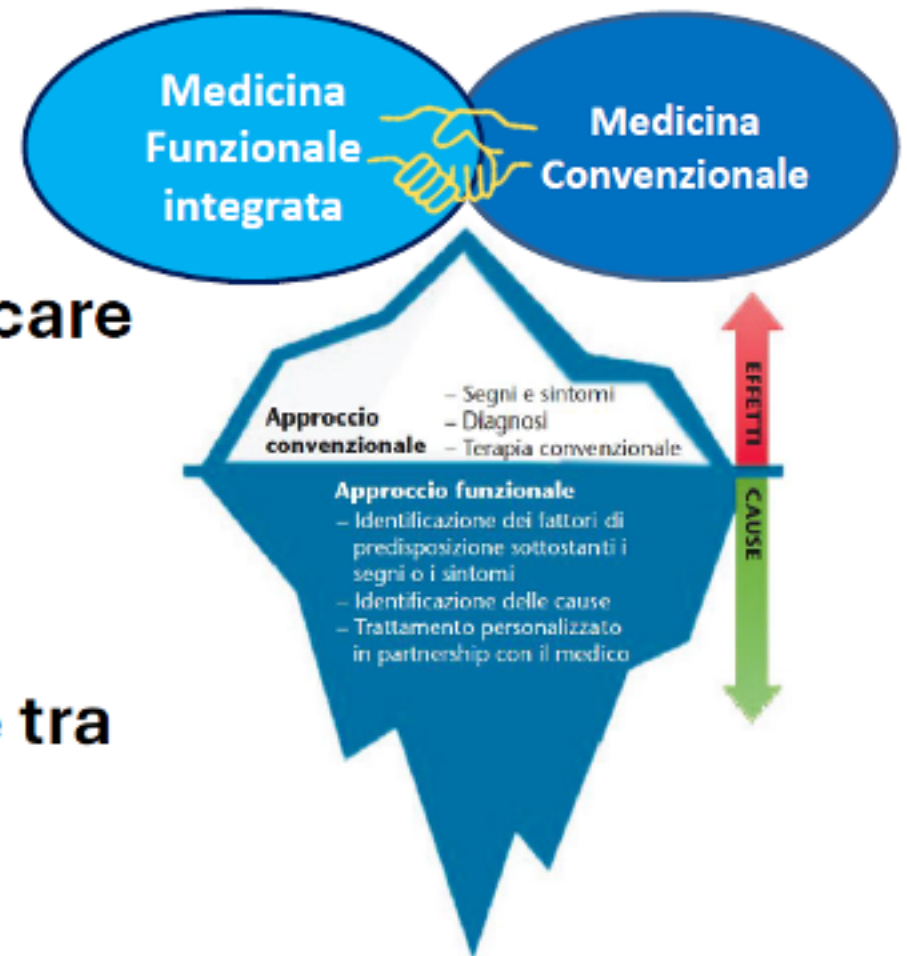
Medicina Funzionale integrata

Medicina Convenzionale

care

Approccio convenzionale
– Segni e sintomi
– Diagnosi
– Terapia convenzionale

EFFETTI

Approccio funzionale
– Identificazione dei fattori di predisposizione sottostanti i segni o i sintomi
– Identificazione delle cause
– Trattamento personalizzato in partnership con il medico

CAUSE

tra